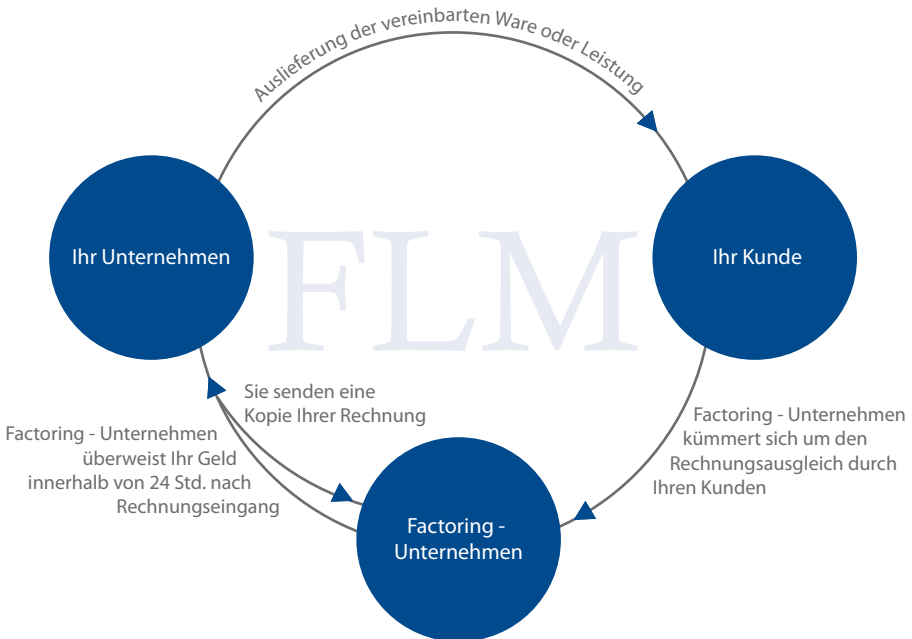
Auslieferung der vereinbarten Ware oder Leistung

Ihr Unternehmen

FLM

Ihr Kunde

Sie senden eine Kopie Ihrer Rechnung

Factoring - Unternehmen überweist Ihr Geld innerhalb von 24 Std. nach Rechnungseingang

Factoring - Unternehmen kümmert sich um den Rechnungsausgleich durch Ihren Kunden

Factoring - Unternehmen